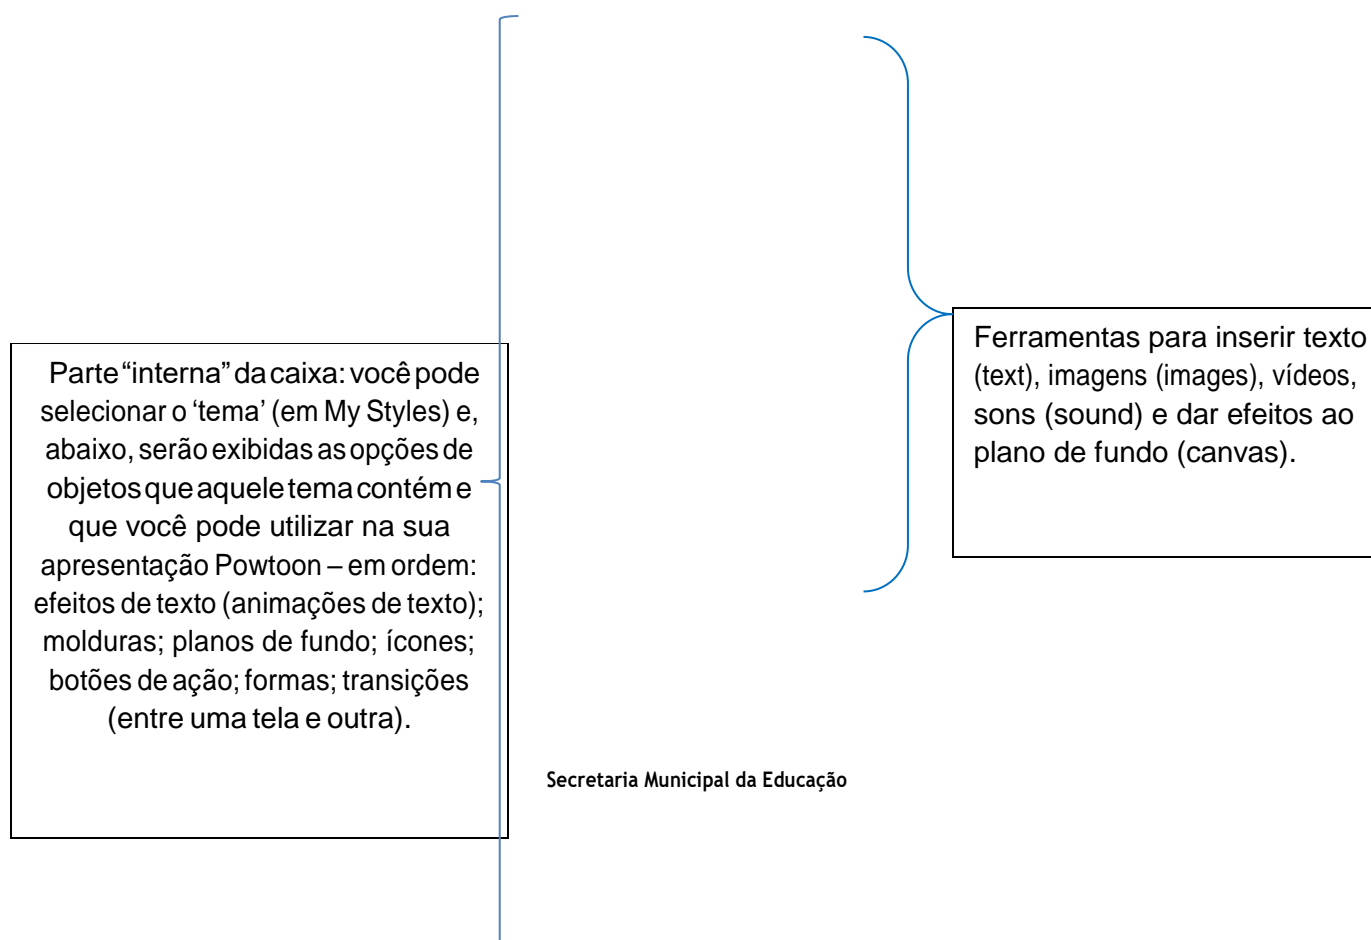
Parte "interna" da caixa: você pode selecionar o 'tema' (em My Styles) e, abaixo, serão exibidas as opções de objetos que aquele tema contém e que você pode utilizar na sua apresentação Powtoon – em ordem: efeitos de texto (animações de texto); molduras; planos de fundo; ícones; botões de ação; formas; transições (entre uma tela e outra).

Ferramentas para inserir texto (text), imagens (images), vídeos, sons (sound) e dar efeitos ao plano de fundo (canvas).

Secretaria Municipal da Educação